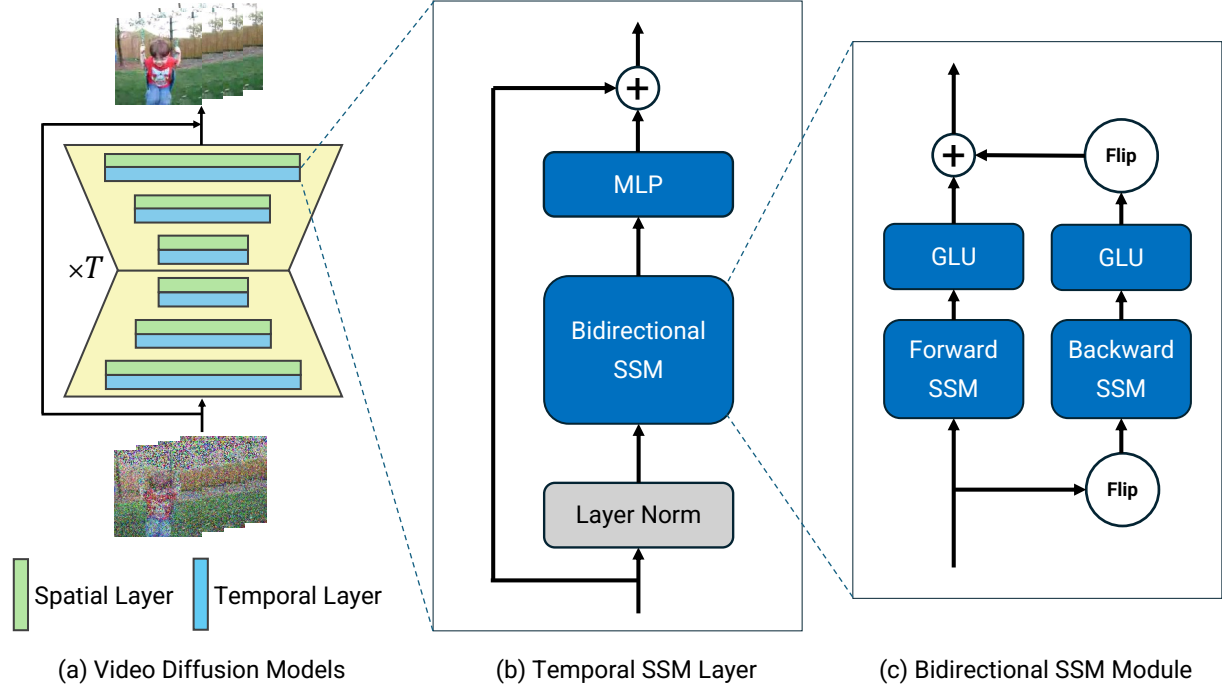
$\times T$

Spatial Layer

Temporal Layer

(a) Video Diffusion Models

MLP

Bidirectional SSM

Layer Norm

(b) Temporal SSM Layer

Flip

GLU

GLU

Forward SSM

Backward SSM

Flip

(c) Bidirectional SSM Module